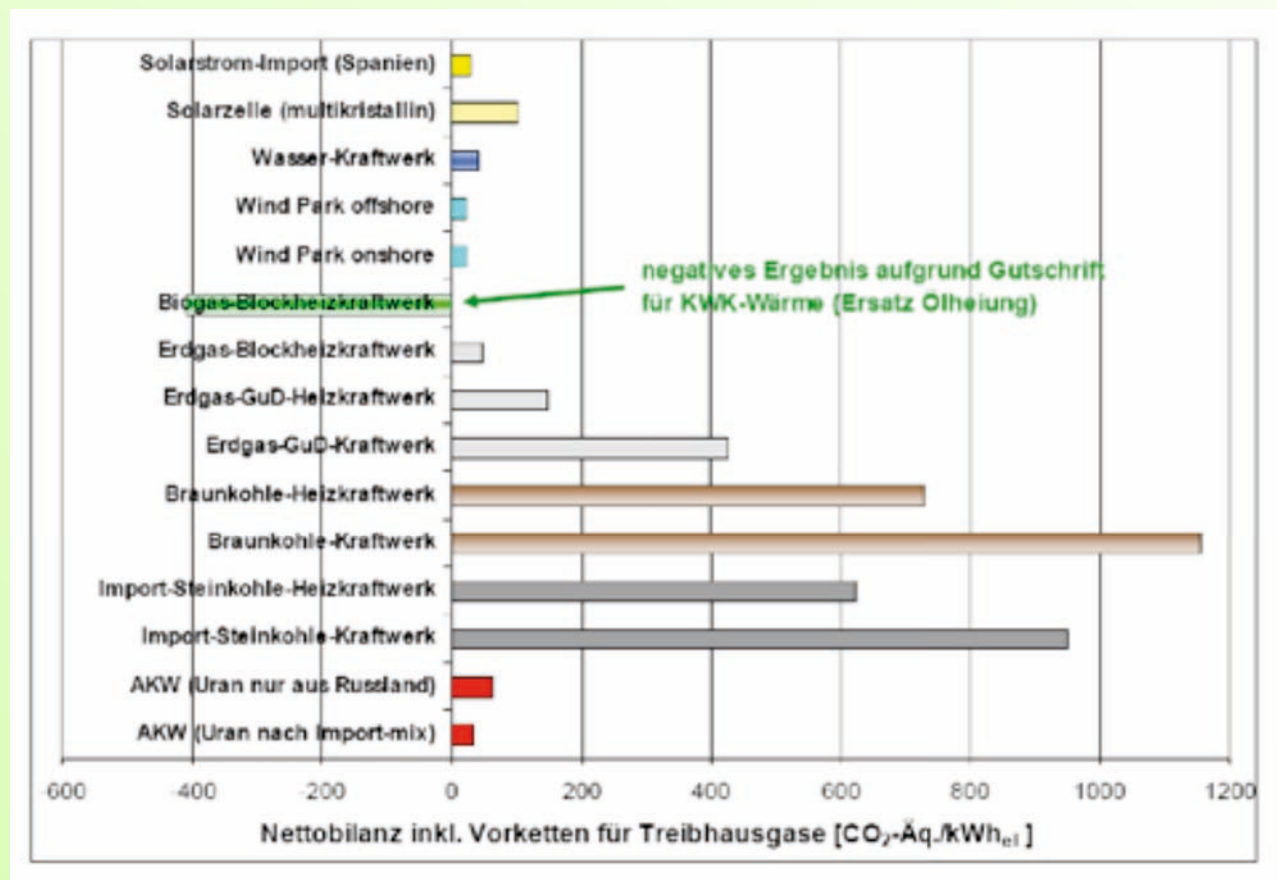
Solarstrom-Import (Spanien)

Solarzelle (multikristallin)

Wasser-Kraftwerk

Wind Park offshore

Wind Park onshore

Biogas-Blockheizkraftwerk

Erdgas-Blockheizkraftwerk

Erdgas-GuD-Heizkraftwerk

Erdgas-GuD-Kraftwerk

Braunkohle-Heizkraftwerk

Braunkohle-Kraftwerk

Import-Steinkohle-Heizkraftwerk

Import-Steinkohle-Kraftwerk

AKW (Uran nur aus Russland)

AKW (Uran nach Import-mix)

negatives Ergebnis aufgrund Gutschrift für KWK-Wärme (Ersatz Ölheiung)

600 -400 -200 0 200 400 600 800 1000 1200

Nettobilanz inkl. Vorketten für Treibhausgase [$CO_2$-Äq./$kWh_{el}$]